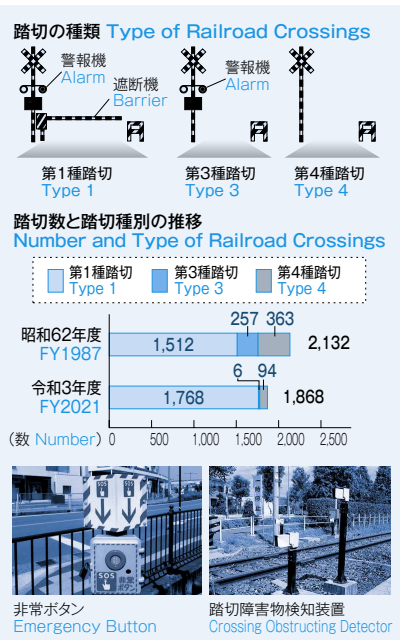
踏切の種類 Type of Railroad Crossings

警報機
Alarm
遮断機
Barrier

警報機
Alarm

第1種踏切
Type 1

第3種踏切
Type 3

第4種踏切
Type 4

踏切数と踏切種別の推移
Number and Type of Railroad Crossings

第1種踏切
Type 1
第3種踏切
Type 3
第4種踏切
Type 4

昭和62年度
FY1987
1,512
257
363
2,132

令和3年度
FY2021
1,768
6
94
1,868

(数 Number) 0 500 1,000 1,500 2,000 2,500

SOS
SOS
SOS

非常ボタン
Emergency Button

踏切障害物検知装置
Crossing Obstructing Detector